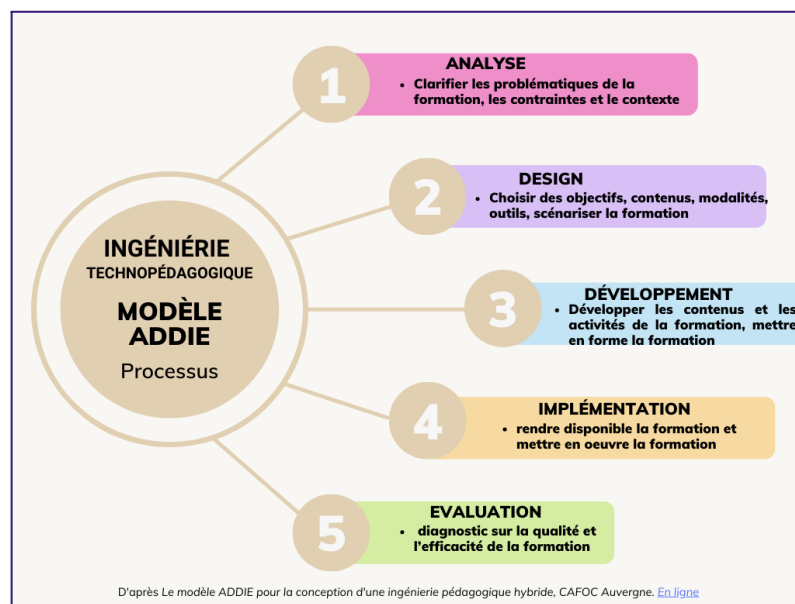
INGÉNIÉRIE
TECHNOPÉDAGOGIQUE

MODÈLE ADDIE

Processus

1

ANALYSE

• Clarifier les problématiques de la formation, les contraintes et le contexte

2

DESIGN

• Choisir des objectifs, contenus, modalités, outils, scénariser la formation

3

DÉVELOPPEMENT

• Développer les contenus et les activités de la formation, mettre en forme la formation

4

IMPLÉMENTATION

• rendre disponible la formation et mettre en oeuvre la formation

5

EVALUATION

• diagnostic sur la qualité et l'efficacité de la formation

D'après Le modèle ADDIE pour la conception d'une ingénierie pédagogique hybride, CAFOC Auvergne. En ligne